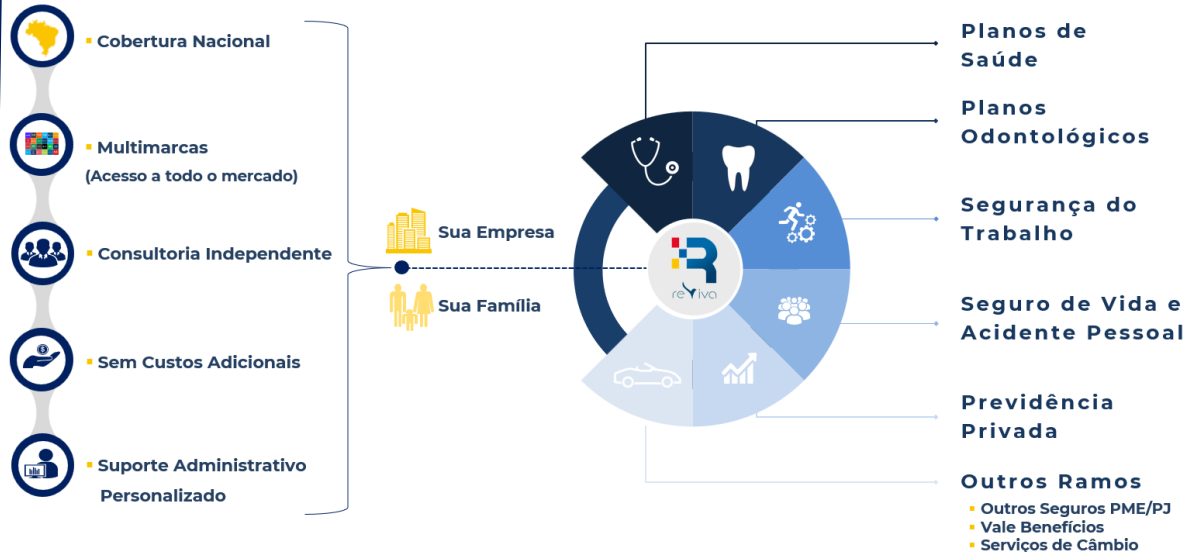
▪ Cobertura Nacional

▪ Multimarcas
(Acesso a todo o mercado)

▪ Consultoria Independente

▪ Sem Custos Adicionais

▪ Suporte Administrativo
Personalizado

Sua Empresa

Sua Família

reViva

Planos de Saúde

Planos Odontológicos

Segurança do Trabalho

Seguro de Vida e Acidente Pessoal

Previdência Privada

Outros Ramos
▪ Outros Seguros PME/PJ
▪ Vale Benefícios
▪ Serviços de Câmbio